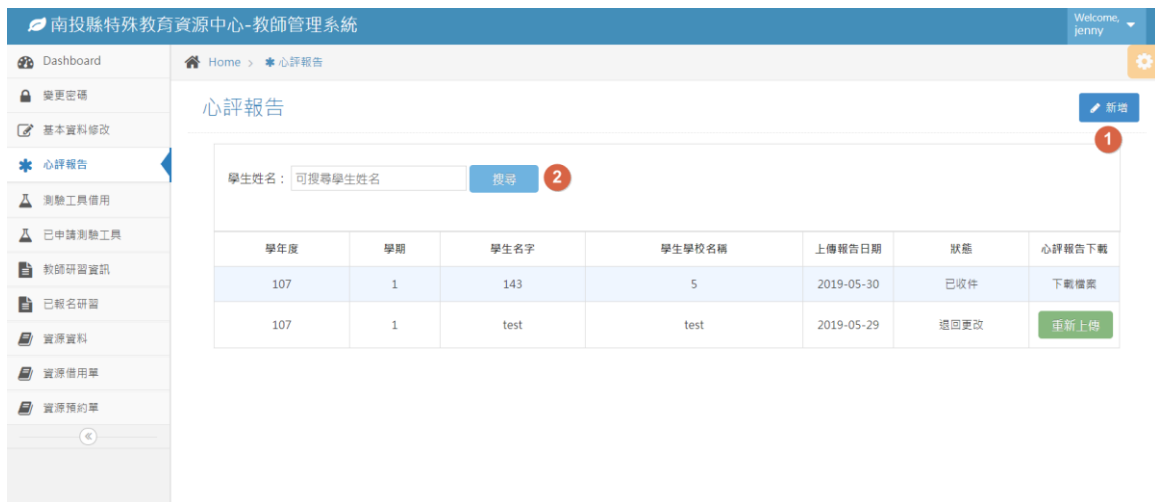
南投縣特殊教育資源中心-教師管理系統

Welcome, jenny

Dashboard
變更密碼
基本資料修改
心評報告
測驗工具借用
已申請測驗工具
教師研習資訊
已報名研習
資源資料
資源借用單
資源預約單

Home > 心評報告

心評報告

新增

1

學生姓名： 可搜尋學生姓名

搜尋

2

| 學年度 | 學期 | 學生名字 | 學生學校名稱 | 上傳報告日期 | 狀態 | 心評報告下載 |
|---|---|---|---|---|---|---|
| 107 | 1 | 143 | 5 | 2019-05-30 | 已收件 | 下載檔案 |
| 107 | 1 | test | test | 2019-05-29 | 退回更改 | 重新上傳 |